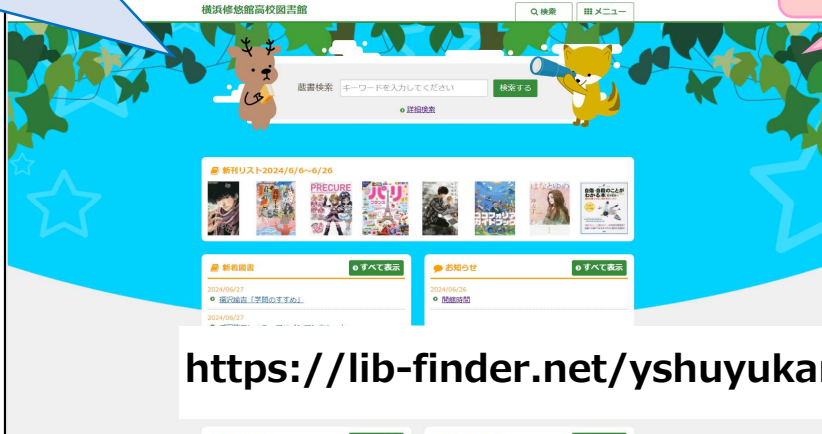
横浜修悠館高校図書館

検索

メニュー

蔵書検索

キーワードを入力してください

検索する

詳細検索

新刊リスト2024/6/6～6/26

PRECURE

パリ

新着図書

すべて表示

2024/06/27

福沢諭吉『学問のすすめ』

2024/06/27

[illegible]

お知らせ

すべて表示

2024/06/26

開館時間

https://lib-finder.net/yshuyukar